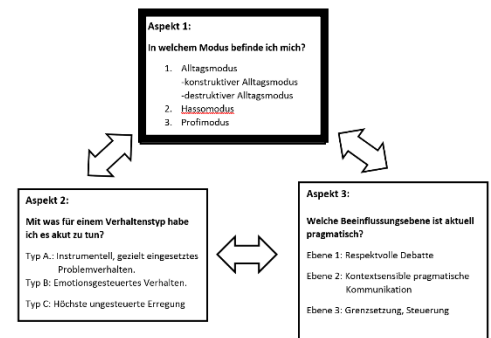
Aspekt 1:

In welchem Modus befinde ich mich?

1. Alltagsmodus
-konstruktiver Alltagsmodus
-destruktiver Alltagsmodus
2. Hassomodus
3. Profimodus

Aspekt 2:

Mit was für einem Verhaltenstyp habe ich es akut zu tun?

Typ A.: Instrumentell, gezielt eingesetztes Problemverhalten.

Typ B: Emotionsgesteuertes Verhalten.

Typ C: Höchste ungesteuerte Erregung

Aspekt 3:

Welche Beeinflussungsebene ist aktuell pragmatisch?

Ebene 1: Respektvolle Debatte

Ebene 2: Kontextsensible pragmatische Kommunikation

Ebene 3: Grenzsetzung, Steuerung